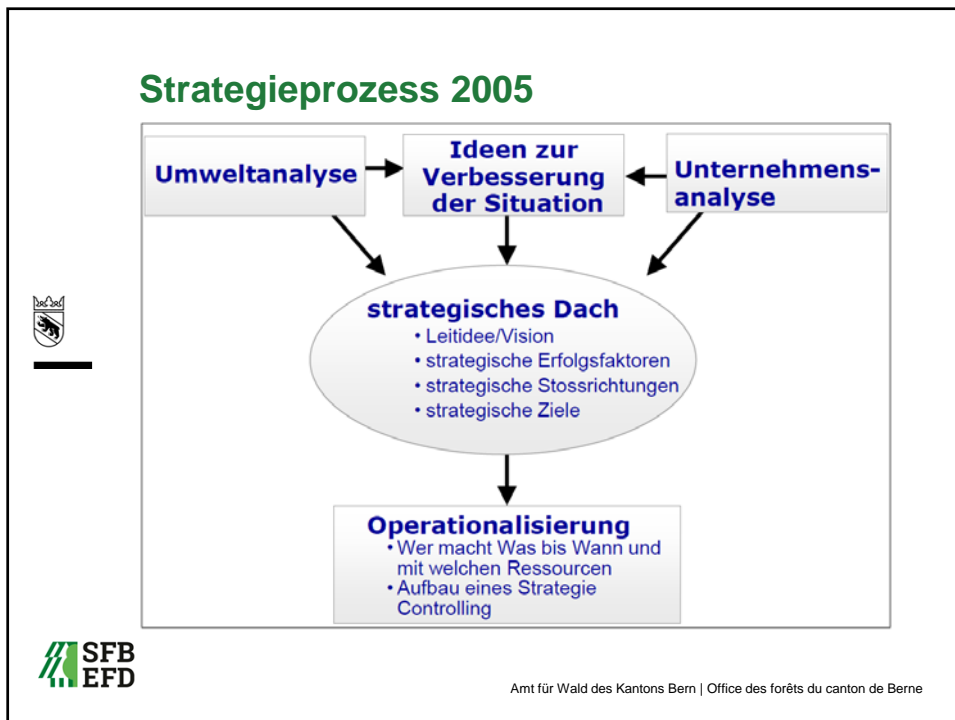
Strategieprozess 2005

Umweltanalyse

Ideen zur Verbesserung der Situation

Unternehmens-analyse

strategisches Dach
• Leitidee/Vision
• strategische Erfolgsfaktoren
• strategische Stossrichtungen
• strategische Ziele

Operationalisierung
• Wer macht Was bis Wann und mit welchen Ressourcen
• Aufbau eines Strategie Controlling

SFB
EFD

Amt für Wald des Kantons Bern | Office des forêts du canton de Berne